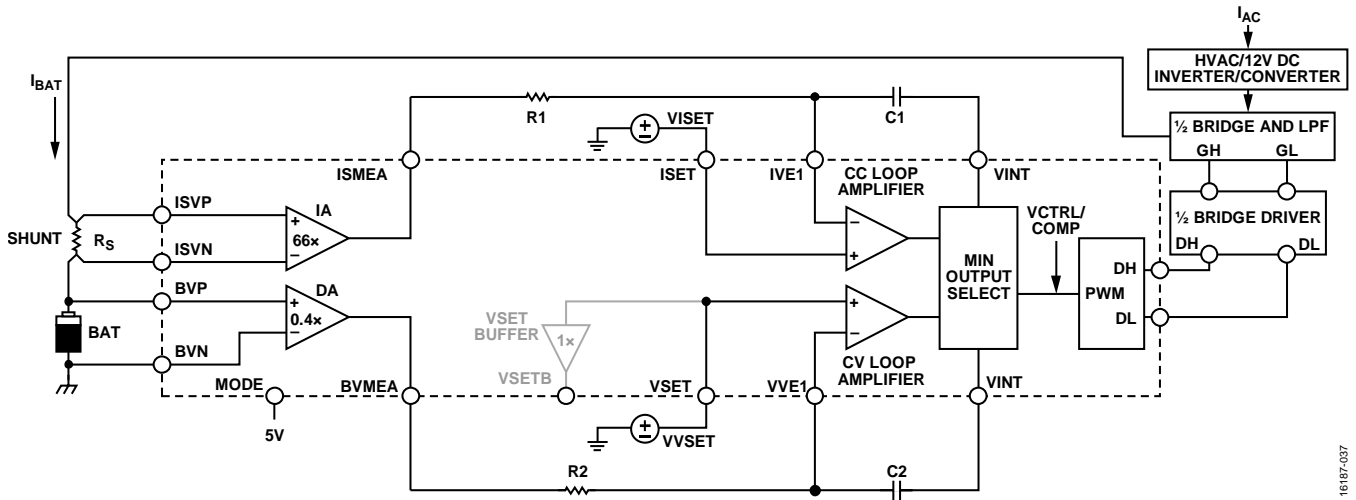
$I_{AC}$

HVAC/12V DC INVERTER/CONVERTER

½ BRIDGE AND LPF

GH GL

½ BRIDGE DRIVER

DH DL

$I_{BAT}$

R1

VISET

C1

ISMEA

ISET

IVE1

CC LOOP AMPLIFIER

VINT

ISVP

IA

+

66×

−

SHUNT

$R_S$

ISVN

−

+

MIN OUTPUT SELECT

VCTRL/ COMP

PWM

DH

DL

BVP

DA

+

0.4×

−

BAT

BVN

VSET BUFFER

1×

VSETB

+

−

CV LOOP AMPLIFIER

MODE

5V

BVMEA

VSET

VVE1

VINT

VVSET

R2

C2

16187-037